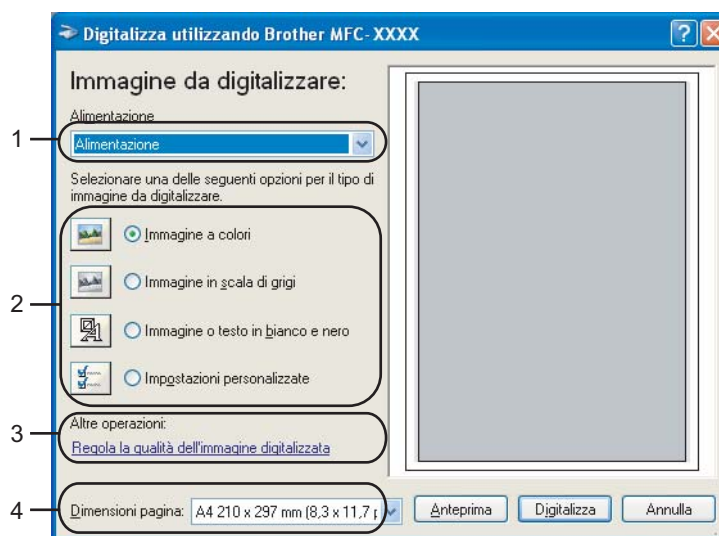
Digitalizza utilizzando Brother MFC-XXXX

Immagine da digitalizzare:

Alimentazione

1

Alimentazione

Selezionare una delle seguenti opzioni per il tipo di immagine da digitalizzare.

2

Immagine a colori

Immagine in scala di grigi

Immagine o testo in bianco e nero

Impostazioni personalizzate

3

Altre operazioni:

Regola la qualità dell'immagine digitalizzata

4

Dimensioni pagina: A4 210 x 297 mm (8,3 x 11,7 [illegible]

Anteprima

Digitalizza

Annulla